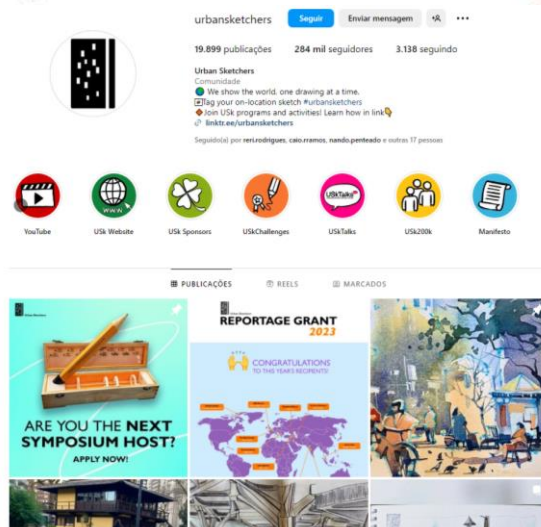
urbansketchers Seguir Enviar mensagem

19.899 publicações 284 mil seguidores 3.138 seguindo

Urban Sketchers
Comunidade
🌍 We show the world, one drawing at a time.
Tag your on-location sketch #urbansketchers
🔶 Join USk programs and activities! Learn how in link👇
linktr.ee/urbansketchers

Seguido(a) por reri.rodrigues, caio.rramos, nando.penteado e outras 17 pessoas

YouTube
USk Website
USk Sponsors
USkChallenges
USkTalks
USk200k
Manifesto

PUBLICAÇÕES
REELS
MARCADOS

ARE YOU THE NEXT SYMPOSIUM HOST?
APPLY NOW!

REPORTAGE GRANT 2023
CONGRATULATIONS TO THIS YEAR'S RECIPIENTS!